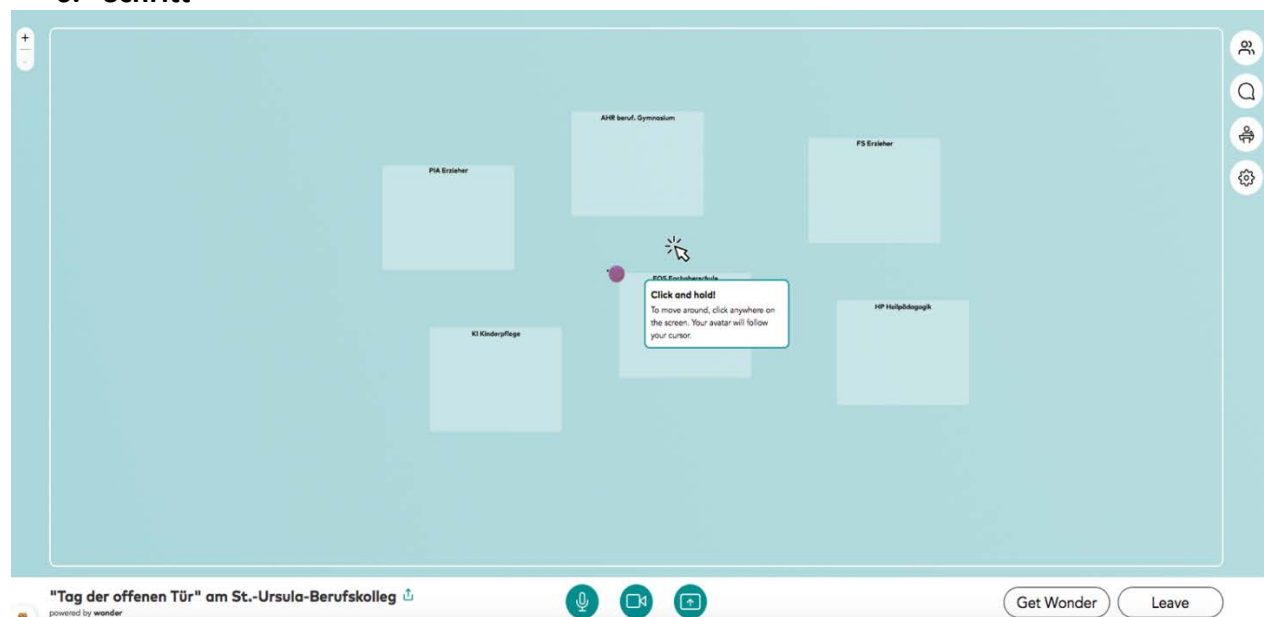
3. Schritt

+
-

AHR beruf. Gymnasium

PIA Erzieher

FS Erzieher

FOS Fachoberschule

Click and hold!
To move around, click anywhere on the screen. Your avatar will follow your cursor.

HP Heilpädagogik

KI Kinderpflege

"Tag der offenen Tür" am St.-Ursula-Berufskolleg
powered by wonder

Get Wonder
Leave